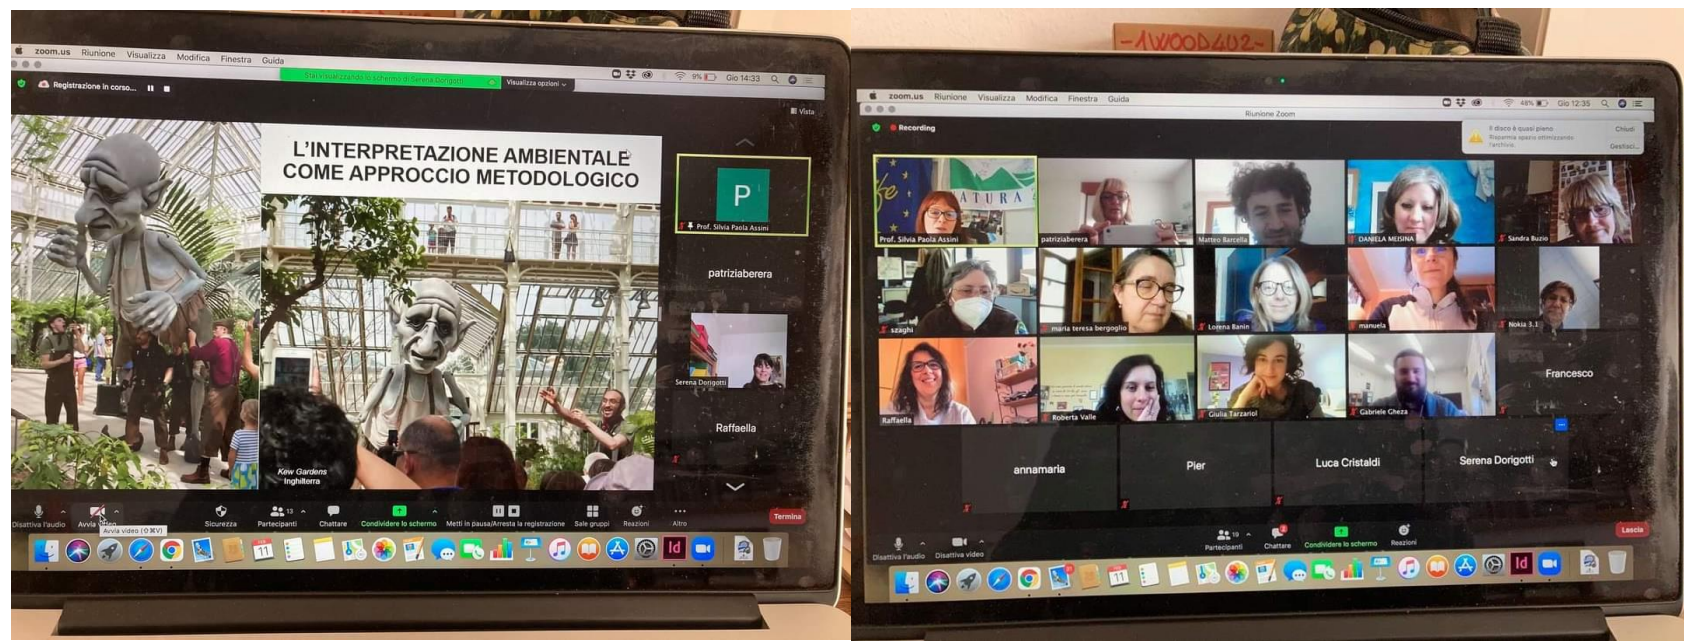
zoom.us Riunione Visualizza Modifica Finestra Guida

Stai visualizzando lo schermo di Serena Dorigotti

Visualizza opzioni

Gio 14:33

Registrazione in corso...

Vista

L'INTERPRETAZIONE AMBIENTALE COME APPROCCIO METODOLOGICO

Kew Gardens Inghilterra

P

Prof. Silvia Paola Assini

patriziaberera

Serena Dorigotti

Raffaella

Disattiva l'audio Avvia video Avvia video (⇧⌘V) Sicurezza Partecipanti 13 Chattare Condividere lo schermo Metti in pausa/Arresta la registrazione Sale gruppi Reazioni Altro

Termina

-1WOOD4U2-

zoom.us Riunione Visualizza Modifica Finestra Guida

Gio 12:35

Riunione Zoom

Recording

Il disco è quasi pieno Risparmia spazio ottimizzando l'archivio.

Chiudi Gestisci...

Prof. Silvia Paola Assini

patriziaberera

Matteo Barcella

DANIELA MESSINA

Sandra Buzio

szaghi

maria teresa bergoglio

Lorena Banin

manuela

Nokia 3.1

Raffaella

Roberta Valle

Giulia Tarzariol

Gabriele Gheza

Francesco

annamaria

Pier

Luca Cristaldi

Serena Dorigotti

Disattiva l'audio Disattiva video Partecipanti 19 Chattare Condividere lo schermo Reazioni

Lascia